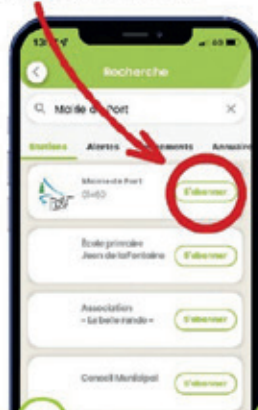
13:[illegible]

Recherche

Mairie de Port

Entités Alertes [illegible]ements Annuaire

Mairie de Port
01-60
S'abonner

École primaire
Jean de la Fontaine
S'abonner

Association
« La belle ronde »
S'abonner

Conseil Municipal
S'abonner